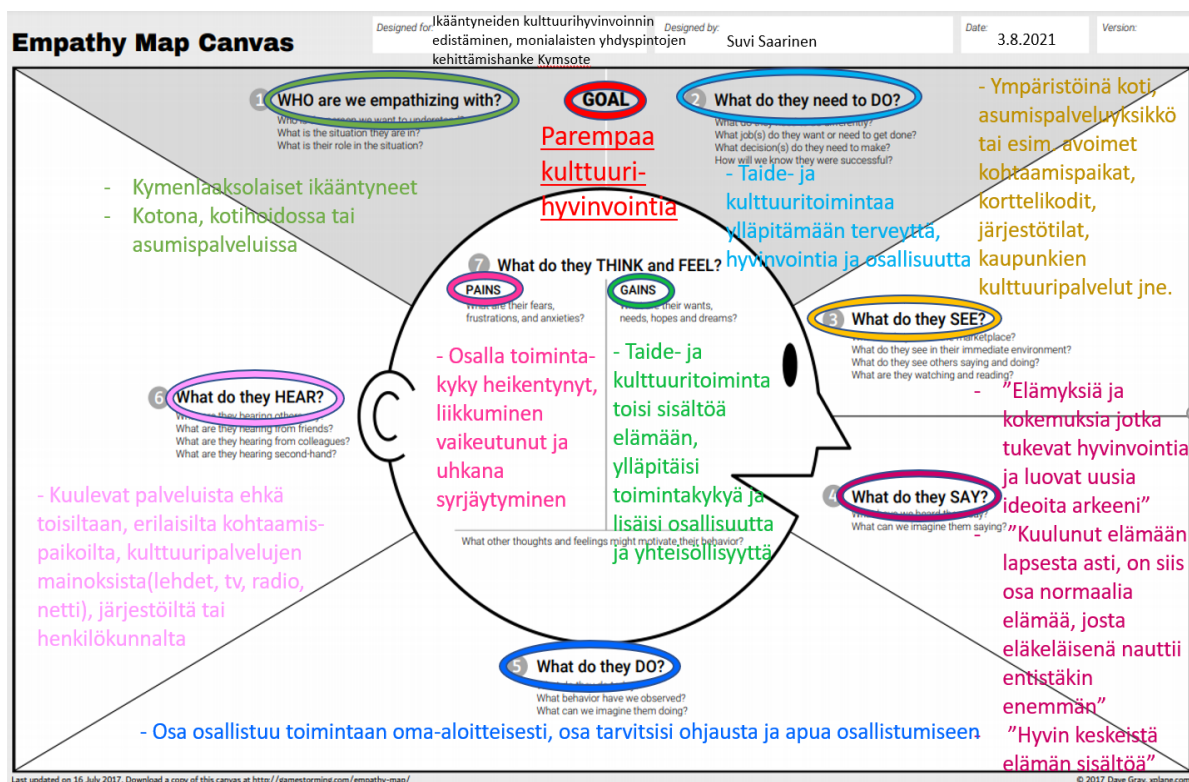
Empathy Map Canvas

Designed for: Ikääntyneiden kulttuurihyvinvoinnin edistäminen, monialaisten yhdyspintojen kehittämishanke Kymsote

Designed by: Suvi Saarinen

Date: 3.8.2021

Version:

1 WHO are we empathizing with?
Who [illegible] we want to understand?
What is the situation they are in?
What is their role in the situation?

GOAL

Parempaa kulttuuri-hyvinvointia

2 What do they need to DO?
What do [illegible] differently?
What job(s) do they want or need to get done?
What decision(s) do they need to make?
How will we know they were successful?

- Ympäristöinä koti, asumispalveluyksikkö tai esim. avoimet kohtaamispaikat, korttelikodit, järjestötilat, kaupunkien kulttuuripalvelut jne.

- Kymenlaaksolaiset ikääntyneet
- Kotona, kotihoidossa tai asumispalveluissa

- Taide- ja kulttuuritoimintaa ylläpitämään terveyttä, hyvinvointia ja osallisuutta

7 What do they THINK and FEEL?

PAINS
What are their fears, frustrations, and anxieties?

GAINS
What are their wants, needs, hopes and dreams?

- Osalla toimintakyky heikentynyt, liikkuminen vaikeutunut ja uhkana syrjäytyminen

- Taide- ja kulttuuritoiminta toisi sisältöä elämään, ylläpitäisi toimintakykyä ja lisäisi osallisuutta ja yhteisöllisyyttä

What other thoughts and feelings might motivate their behavior?

3 What do they SEE?
What do they see in the marketplace?
What do they see in their immediate environment?
What do they see others saying and doing?
What are they watching and reading?

- ”Elämyksiä ja kokemuksia jotka tukevat hyvinvointia ja luovat uusia ideoita arkeeni”
- ”Kuulunut elämään lapsesta asti, on siis osa normaalia elämää, josta eläkeläisenä nauttii entistäkin enemmän”
”Hyvin keskeistä elämän sisältöä”

4 What do they SAY?
What have we heard them say?
What can we imagine them saying?

6 What do they HEAR?
What are they hearing others say?
What are they hearing from friends?
What are they hearing from colleagues?
What are they hearing second-hand?

- Kuulevat palveluista ehkä toisiltaan, erilaisilta kohtaamispaikoilta, kulttuuripalvelujen mainoksista(lehdet, tv, radio, netti), järjestöiltä tai henkilökunnalta

5 What do they DO?
What do they do today?
What behavior have we observed?
What can we imagine them doing?

- Osa osallistuu toimintaan oma-aloitteisesti, osa tarvitsisi ohjausta ja apua osallistumiseen

Last updated on 16 July 2017. Download a copy of this canvas at http://gamestorming.com/empathy-map/

© 2017 Dave Gray, xplane.com